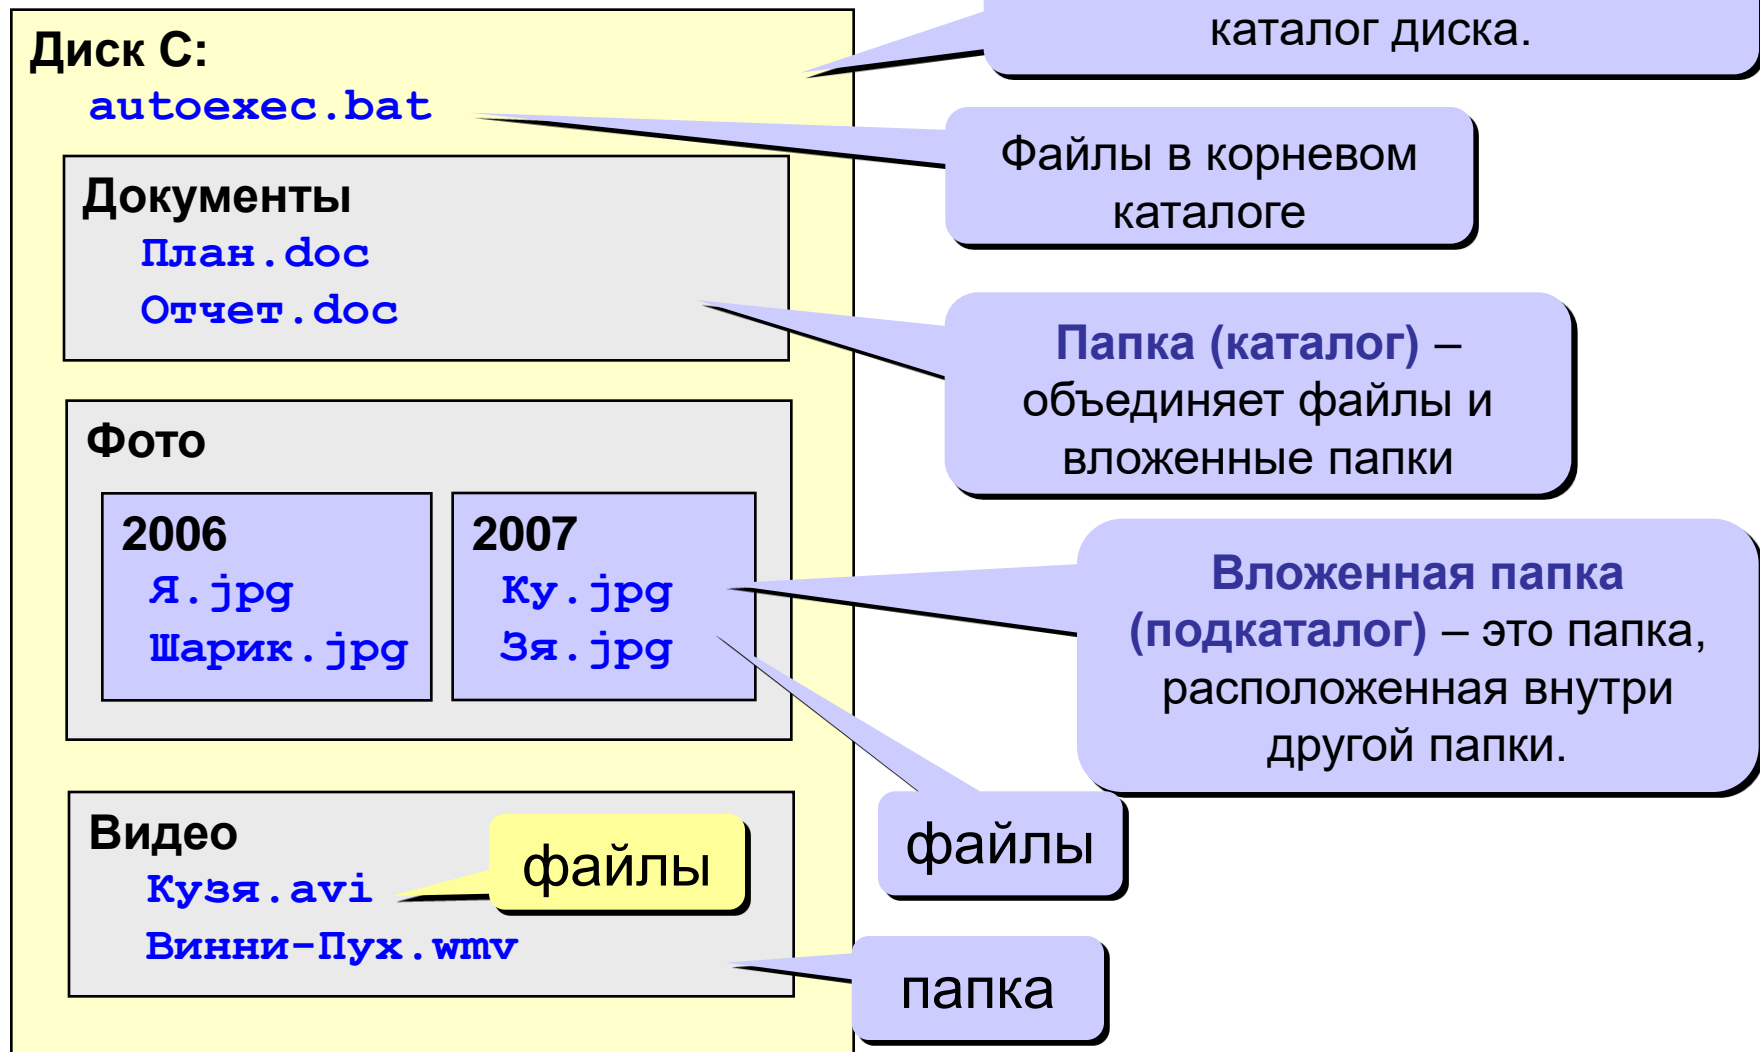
Диск C:
autoexec.bat

Документы
План.doc
Отчет.doc

Фото

2006
Я.jpg
Шарик.jpg

2007
Ку.jpg
Зя.jpg

Видео
Кузя.avi
Винни-Пух.wmv

файлы

каталог диска.

Файлы в корневом каталоге

Папка (каталог) – объединяет файлы и вложенные папки

Вложенная папка (подкаталог) – это папка, расположенная внутри другой папки.

файлы

папка